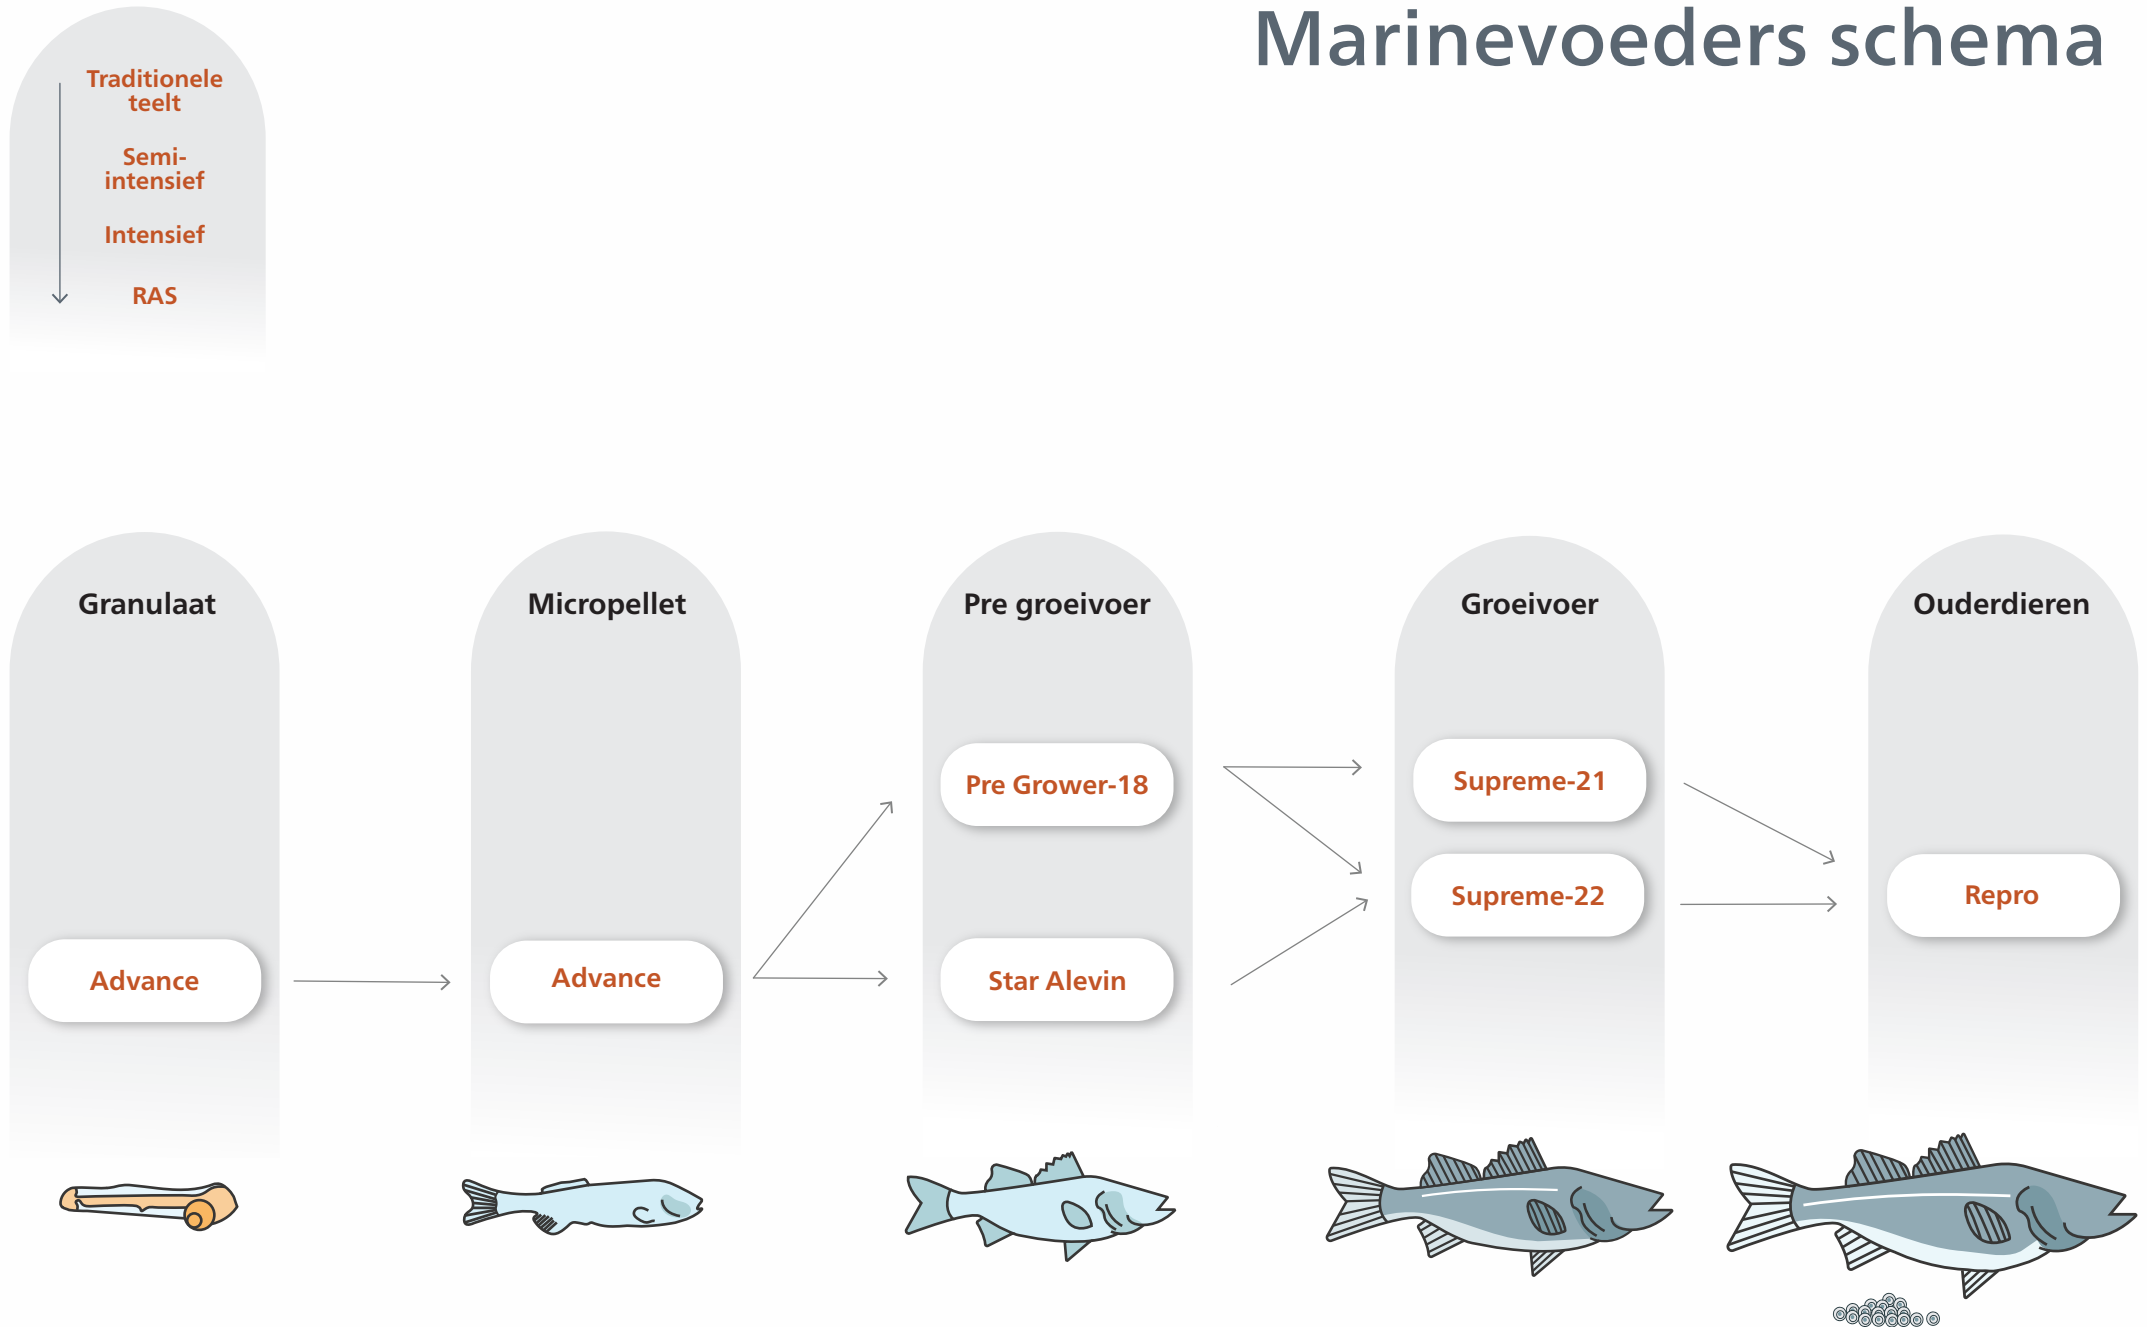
Marinevoeders schema

Traditionele teelt

Semi-intensief

Intensief

RAS

Granulaat

Advance

Micropellet

Advance

Pre groeivoer

Pre Grower-18

Star Alevin

Groeivoer

Supreme-21

Supreme-22

Ouderdieren

Repro